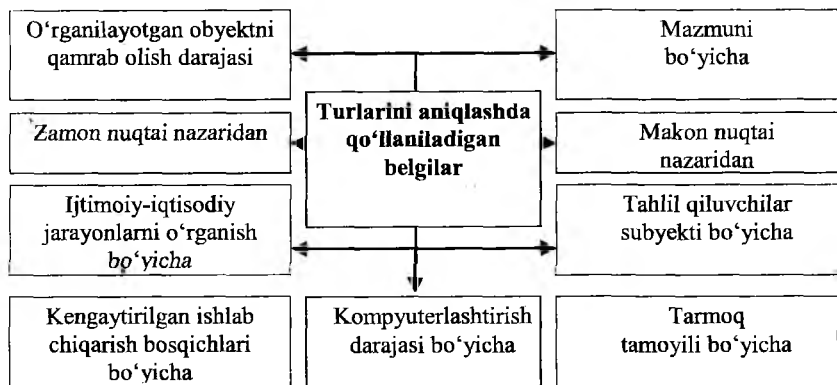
Turlarini aniqlashda qo‘llaniladigan belgilar

O‘rganilayotgan obyektni qamrab olish darajasi

Mazmuni bo‘yicha

Zamon nuqtai nazaridan

Makon nuqtai nazaridan

Ijtimoiy-iqtisodiy jarayonlarni o‘rganish bo‘yicha

Tahlil qiluvchilar subyekti bo‘yicha

Kengaytirilgan ishlab chiqarish bosqichlari bo‘yicha

Kompyuterlashtirish darajasi bo‘yicha

Tarmoq tamoyili bo‘yicha